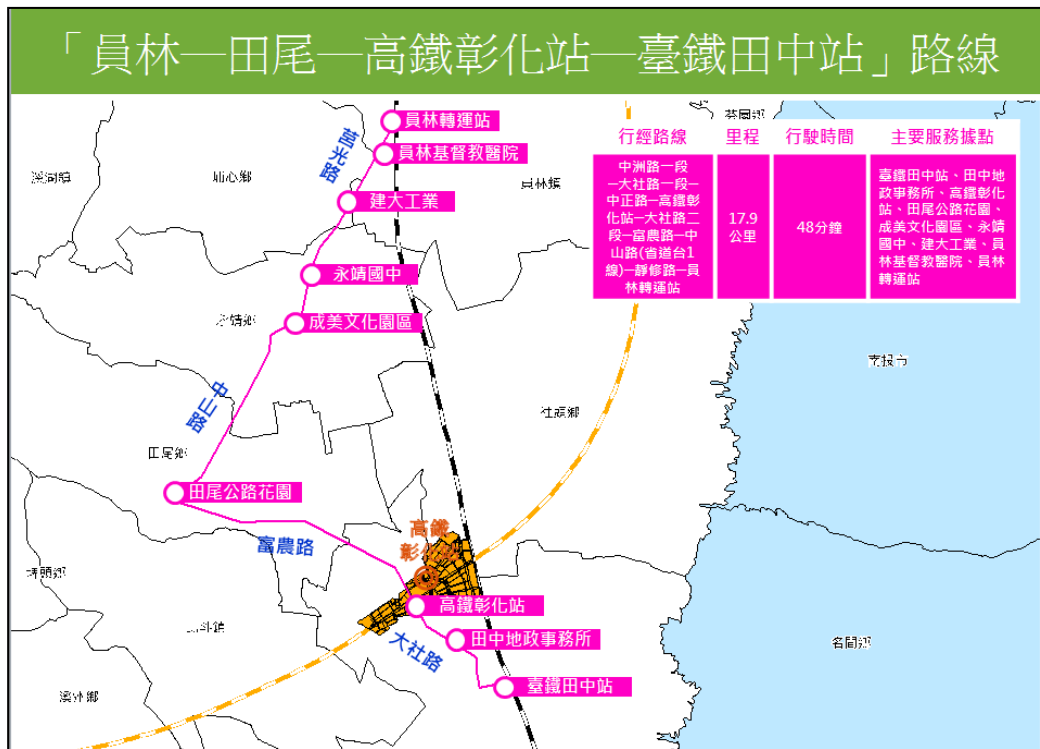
「員林—田尾—高鐵彰化站—臺鐵田中站」路線

| 行經路線 | 里程 | 行駛時間 | 主要服務據點 |
|---|---|---|---|
| 中洲路一段—大社路一段—中正路—高鐵彰化站—大社路二段—富農路—中山路(省道台1線)—靜修路—員林轉運站 | 17.9公里 | 48分鐘 | 臺鐵田中站、田中地政事務所、高鐵彰化站、田尾公路花園、成美文化園區、永靖國中、建大工業、員林基督教醫院、員林轉運站 |

員林轉運站
員林基督教醫院
建大工業
永靖國中
成美文化園區
田尾公路花園
高鐵彰化站
田中地政事務所
臺鐵田中站
富光路
中山路
富農路
大社路
高鐵彰化站
溪湖鎮
埔心鄉
員林鎮
永靖鄉
田尾鄉
社頭鄉
埤頭鄉
北斗鎮
溪州鄉
芬園鄉
南投市
名間鄉